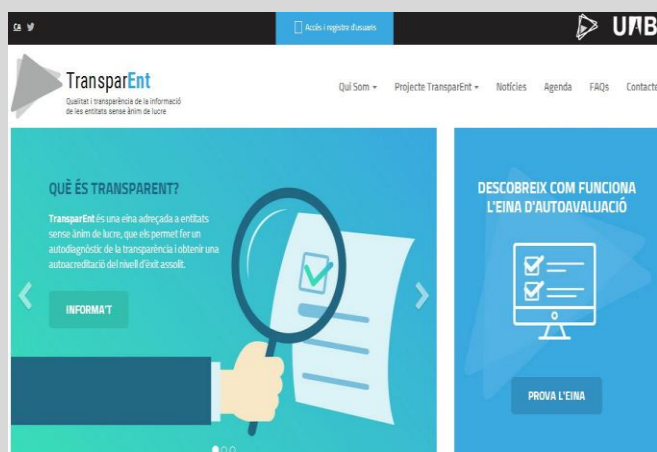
Accés i registre d'usuaris

UAB

TransparEnt
Qualitat i transparència de la informació de les entitats sense ànim de lucre

Qui Som ▾ Projecte TransparEnt ▾ Notícies Agenda FAQs Contacte

QUÈ ÉS TRANSPARENT?

TransparEnt és una eina adreçada a entitats sense ànim de lucre, que els permet fer un autodiagnòstic de la transparència i obtenir una autoacreditació del nivell d'èxit assolit.

INFORMA'T

DESCOBREIX COM FUNCIONA L'EINA D'AUTOAVALUACIÓ

PROVA L'EINA